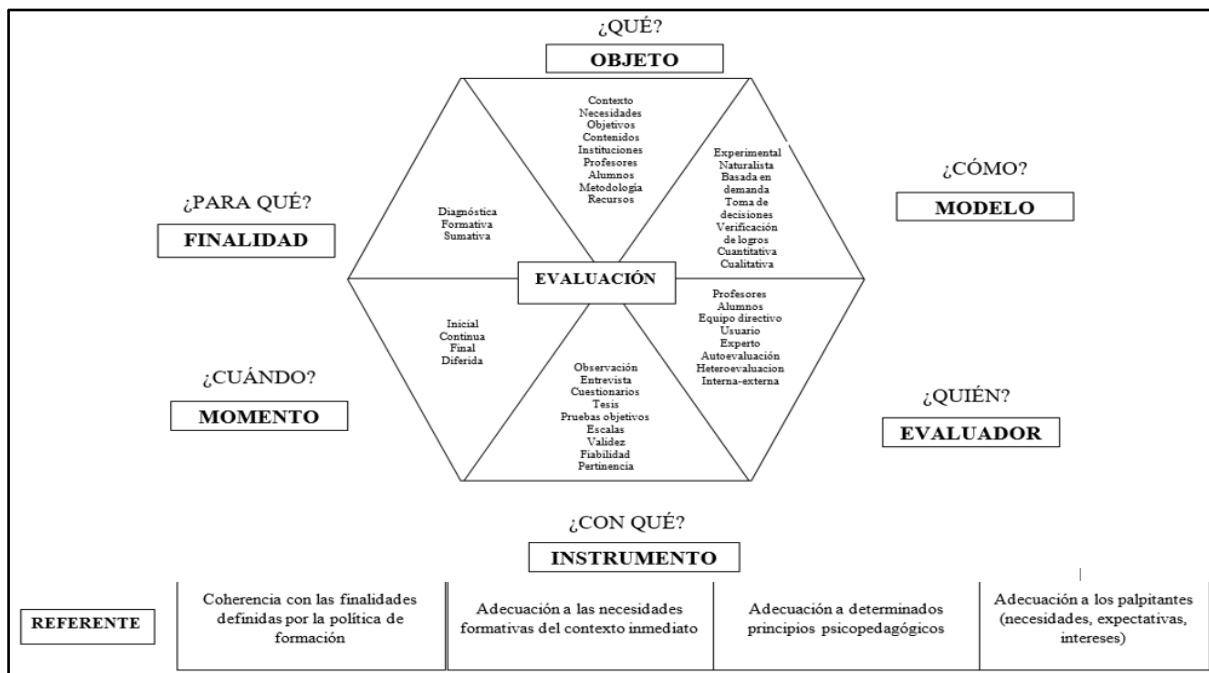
¿QUÉ?
OBJETO

Contexto
Necesidades
Objetivos
Contenidos
Instituciones
Profesores
Alumnos
Metodología
Recursos

¿PARA QUÉ?
FINALIDAD

Diagnóstica
Formativa
Sumativa

¿CÓMO?
MODELO

Experimental
Naturalista
Basada en demanda
Toma de decisiones
Verificación de logros
Cuantitativa
Cualitativa

EVALUACIÓN

Inicial
Continua
Final
Diferida

¿CUÁNDO?
MOMENTO

Profesores
Alumnos
Equipo directivo
Usuario
Experto
Autoevaluación
Heteroevaluacion
Interna-externa

¿QUIÉN?
EVALUADOR

Observación
Entrevista
Cuestionarios
Tesis
Pruebas objetivos
Escalas
Validez
Fiabilidad
Pertinencia

¿CON QUÉ?
INSTRUMENTO

| REFERENTE | Coherencia con las finalidades definidas por la política de formación | Adecuación a las necesidades formativas del contexto inmediato | Adecuación a determinados principios psicopedagógicos | Adecuación a los palpitantes (necesidades, expectativas, intereses) |